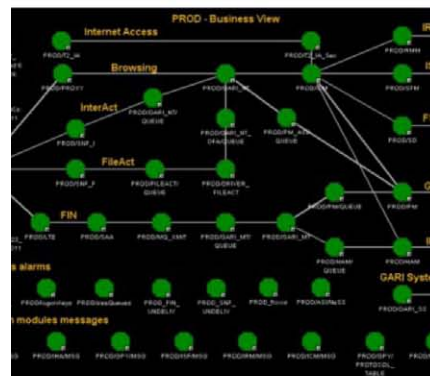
PROD - Business View

Internet Access

PROD/TZ_IA

PROD/TZ_IA_Sec

PROD/MMM

Browsing

PROD/PROXY1

PROD/GARI_MT

PROD/SFM

PROD/SFM

InterAct

PROD/GARI_MT QUEUE

PROD/SNF_I

PROD/GARI_MT OFAC QUEUE

PROD/FM_ARK QUEUE

PROD/SD

FileAct

PROD/SNF_F

PROD/FILEACT QUEUE

PROD/DRIVER_FILEACT

FIN

PROD/LTE

PROD/SAA

PROD/MQ_SWIFT

PROD/GARI_MT QUEUE

PROD/GARI_MT

PROD/FM QUEUE

PROD/FM

PROD/MAM QUEUE

PROD/MAM

s alarms

GARI Syst

PRODReportAlarm

PROD/LocalQueues

PROD_FIN_UNDELIV

PROD_SNF_UNDELIV

PROD_Route

PROD/AGNeSS

PROD/GARI_SS

n modules messages

PROD/MANMSG

PROD/SFM MSG

PROD/FMSG

PROD/MMMSG

PROD/CMMSG

PROD/SPYI PROTOCOL_TABLE

PROD/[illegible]